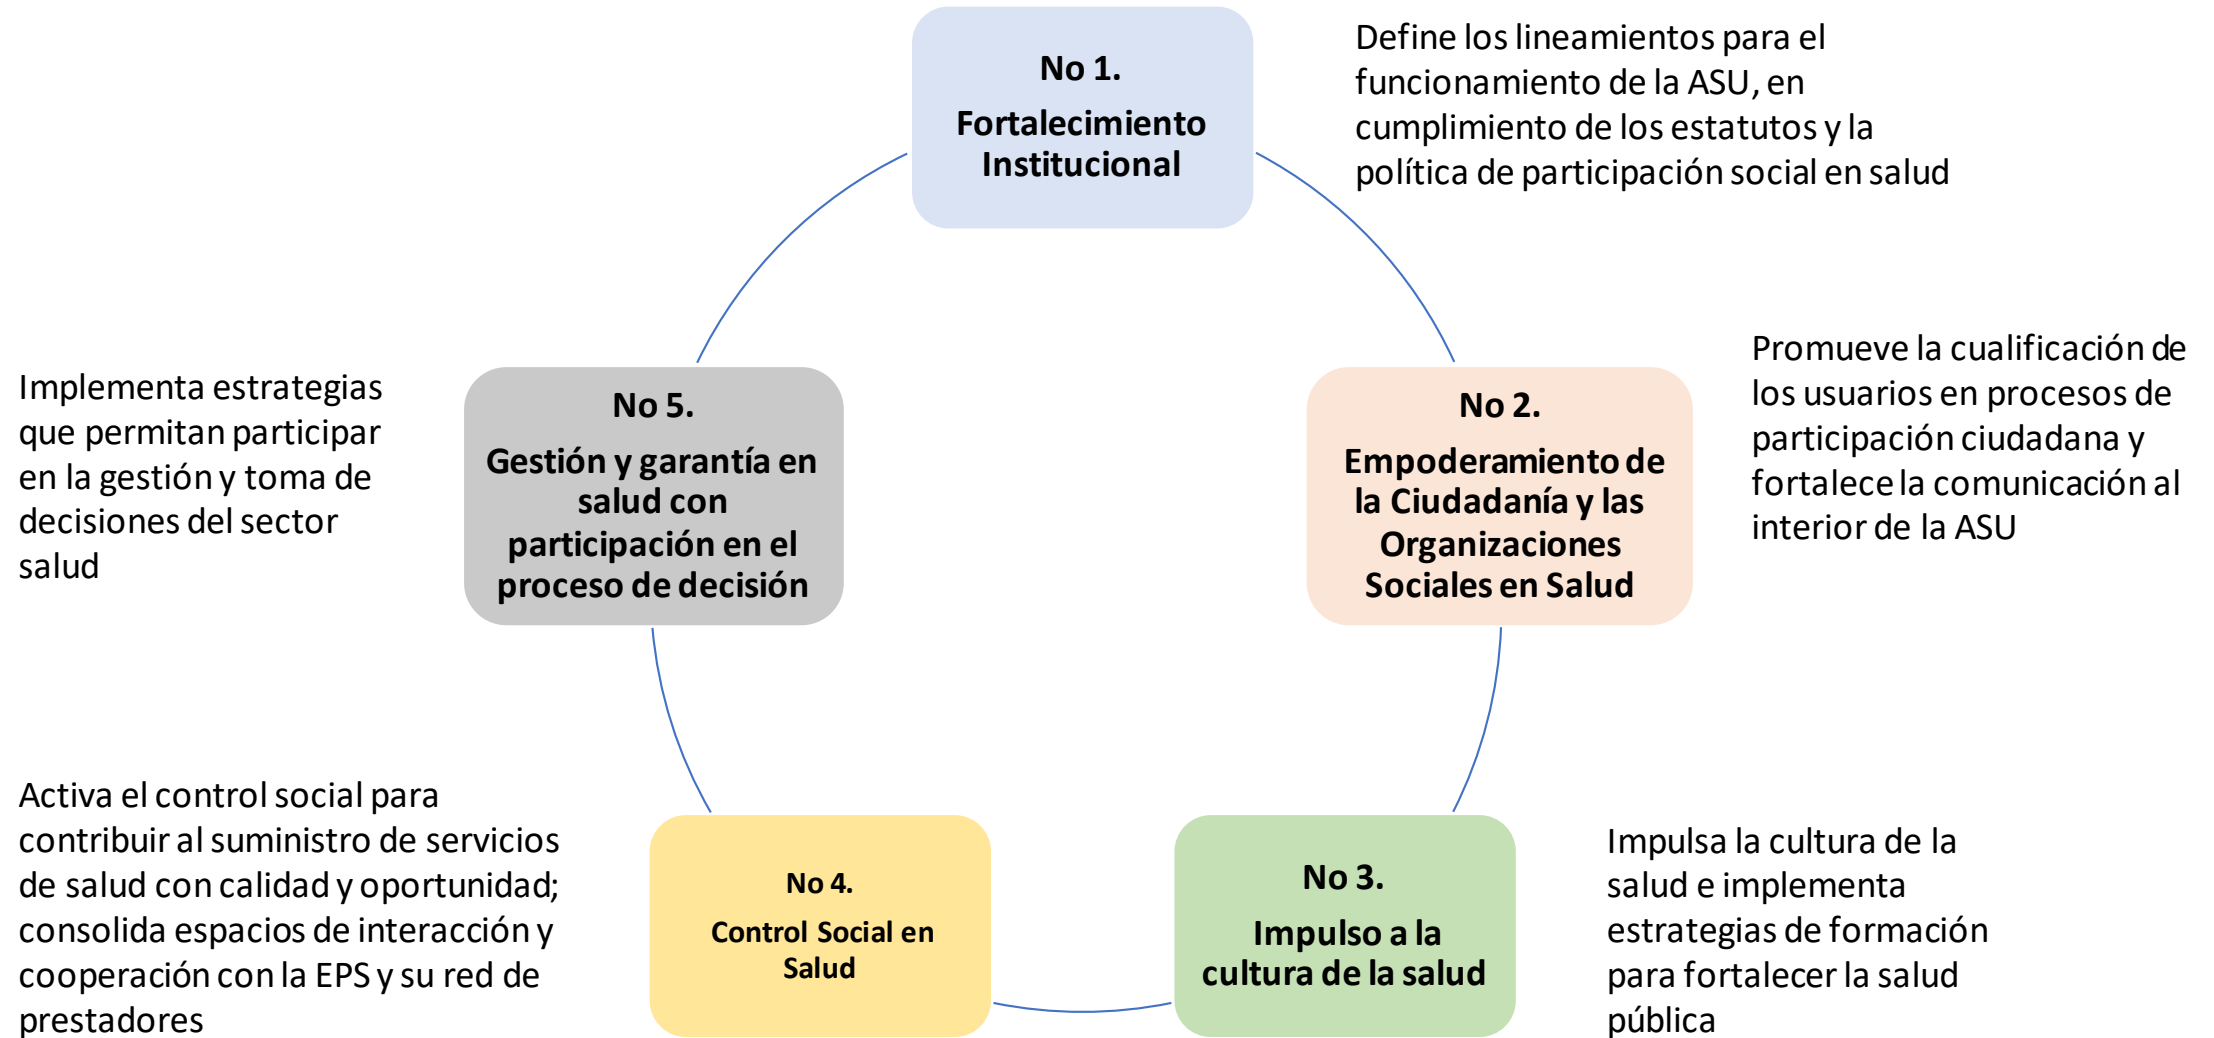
No 1.
Fortalecimiento Institucional

Define los lineamientos para el funcionamiento de la ASU, en cumplimiento de los estatutos y la política de participación social en salud

No 2.
Empoderamiento de la Ciudadanía y las Organizaciones Sociales en Salud

Promueve la cualificación de los usuarios en procesos de participación ciudadana y fortalece la comunicación al interior de la ASU

No 3.
Impulso a la cultura de la salud

Impulsa la cultura de la salud e implementa estrategias de formación para fortalecer la salud pública

No 4.
Control Social en Salud

Activa el control social para contribuir al suministro de servicios de salud con calidad y oportunidad; consolida espacios de interacción y cooperación con la EPS y su red de prestadores

No 5.
Gestión y garantía en salud con participación en el proceso de decisión

Implementa estrategias que permitan participar en la gestión y toma de decisiones del sector salud